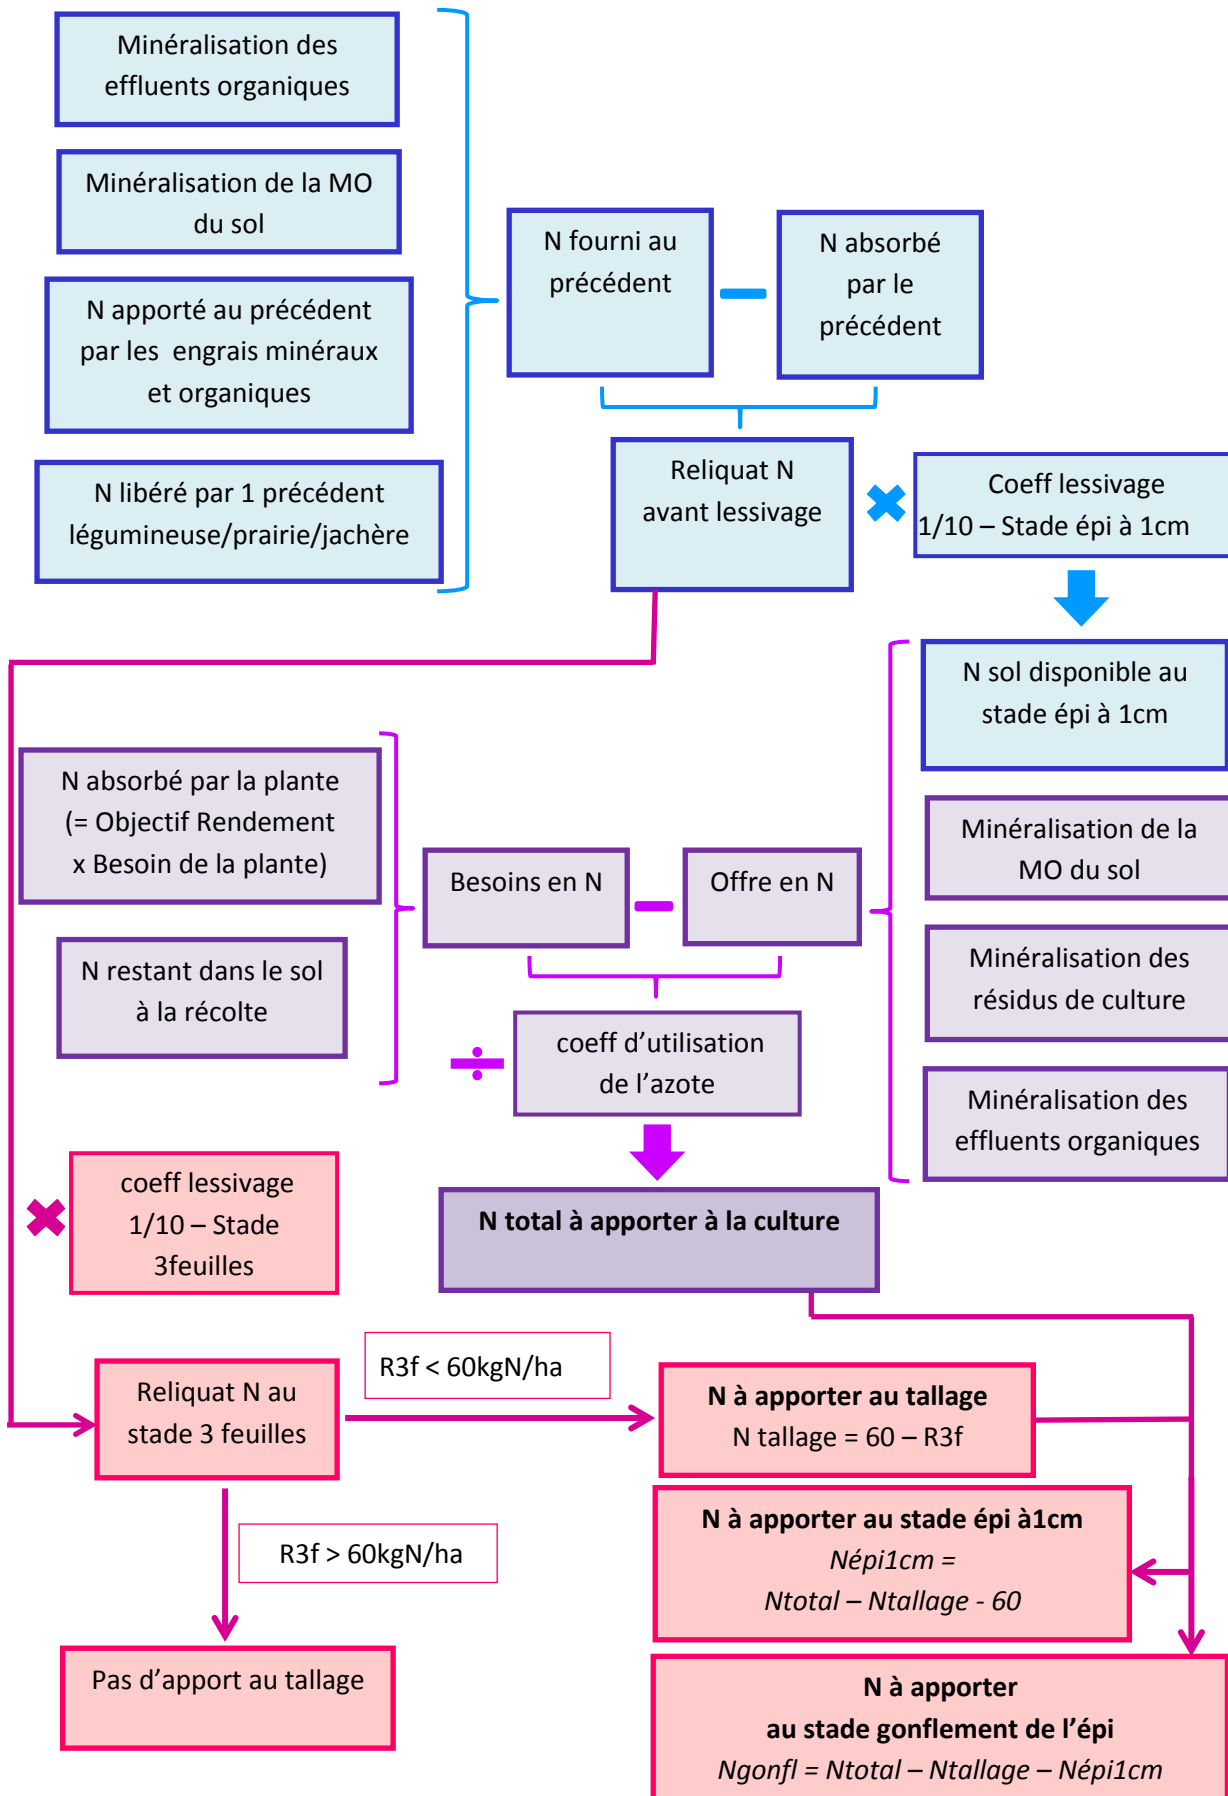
Minéralisation des effluents organiques

Minéralisation de la MO du sol

N apporté au précédent par les engrais minéraux et organiques

N libéré par 1 précédent légumineuse/prairie/jachère

N fourni au précédent

N absorbé par le précédent

Reliquat N avant lessivage

Coeff lessivage 1/10 – Stade épi à 1cm

N sol disponible au stade épi à 1cm

Minéralisation de la MO du sol

Minéralisation des résidus de culture

Minéralisation des effluents organiques

N absorbé par la plante (= Objectif Rendement x Besoin de la plante)

N restant dans le sol à la récolte

Besoins en N

Offre en N

coeff d'utilisation de l'azote

N total à apporter à la culture

coeff lessivage 1/10 – Stade 3feuilles

Reliquat N au stade 3 feuilles

R3f < 60kgN/ha

N à apporter au tallage
N tallage = 60 – R3f

R3f > 60kgN/ha

N à apporter au stade épi à1cm
Népi1cm = Ntotal – Ntallage - 60

Pas d'apport au tallage

N à apporter au stade gonflement de l'épi
Ngonfl = Ntotal – Ntallage – Népi1cm